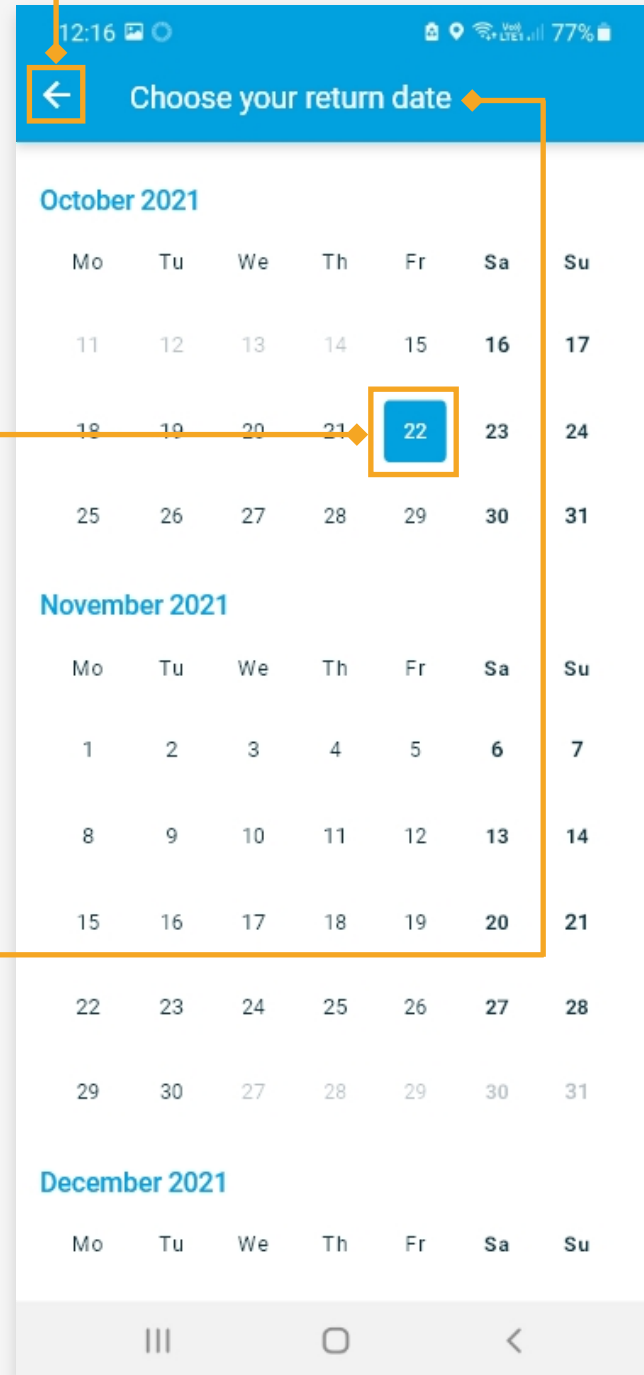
12:16 77%

Choose your return date

October 2021

| Mo | Tu | We | Th | Fr | Sa | Su |
|---|---|---|---|---|---|---|
| 11 | 12 | 13 | 14 | 15 | 16 | 17 |
| 18 | 19 | 20 | 21 | 22 | 23 | 24 |
| 25 | 26 | 27 | 28 | 29 | 30 | 31 |

November 2021

| Mo | Tu | We | Th | Fr | Sa | Su |
|---|---|---|---|---|---|---|
| 1 | 2 | 3 | 4 | 5 | 6 | 7 |
| 8 | 9 | 10 | 11 | 12 | 13 | 14 |
| 15 | 16 | 17 | 18 | 19 | 20 | 21 |
| 22 | 23 | 24 | 25 | 26 | 27 | 28 |
| 29 | 30 | 27 | 28 | 29 | 30 | 31 |

December 2021

| Mo | Tu | We | Th | Fr | Sa | Su |
|---|---|---|---|---|---|---|